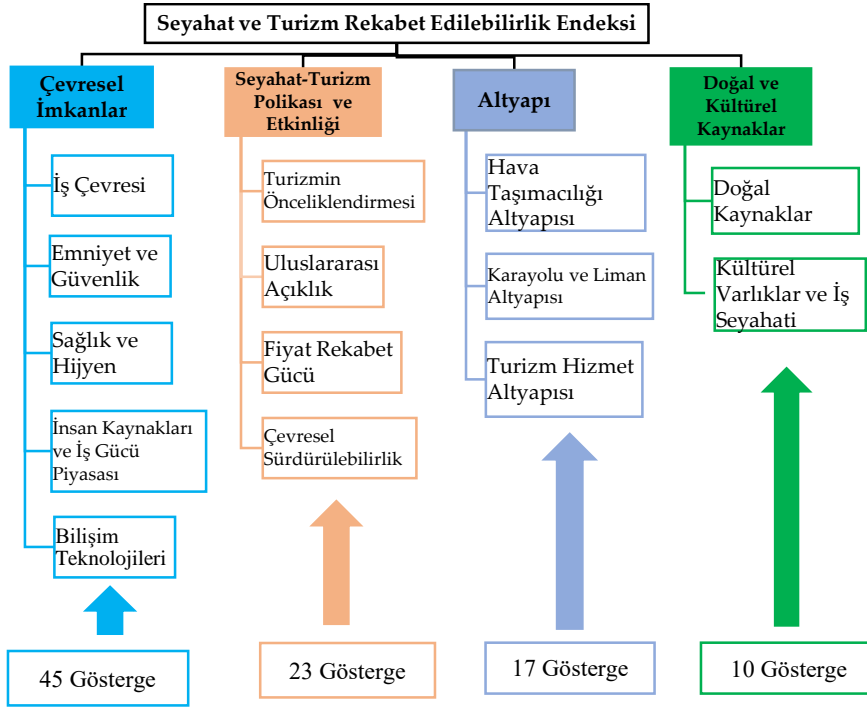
Seyahat ve Turizm Rekabet Edilebilirlik Endeksi

Çevresel İmkanlar

İş Çevresi

Emniyet ve Güvenlik

Sağlık ve Hijyen

İnsan Kaynakları ve İş Gücü Piyasası

Bilişim Teknolojileri

45 Gösterge

Seyahat-Turizm Polikası ve Etkinliği

Turizmin Önceliklendirmesi

Uluslararası Açıklık

Fiyat Rekabet Gücü

Çevresel Sürdürülebilirlik

23 Gösterge

Altyapı

Hava Taşımacılığı Altyapısı

Karayolu ve Liman Altyapısı

Turizm Hizmet Altyapısı

17 Gösterge

Doğal ve Kültürel Kaynaklar

Doğal Kaynaklar

Kültürel Varlıklar ve İş Seyahati

10 Gösterge